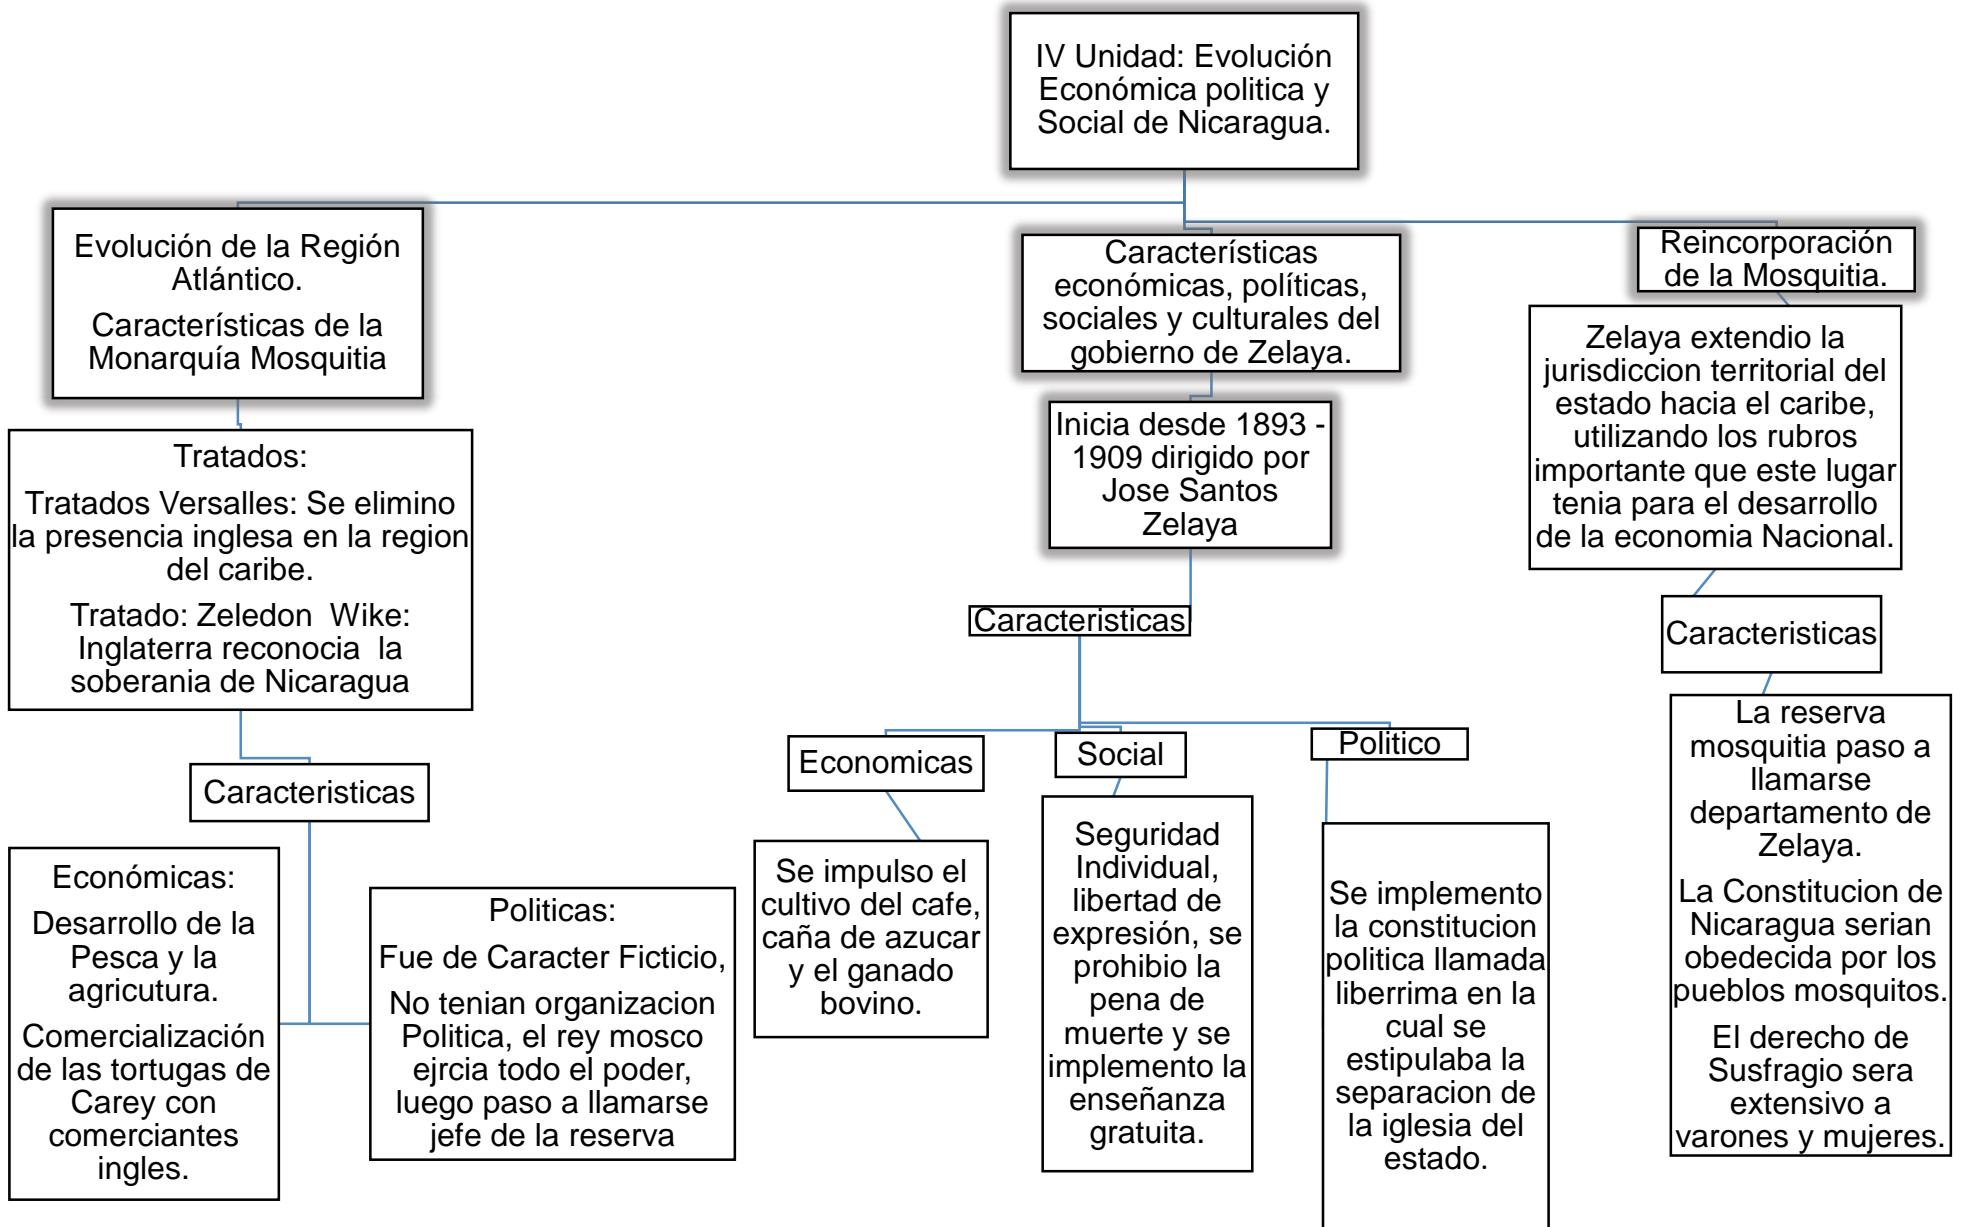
IV Unidad: Evolución Económica politica y Social de Nicaragua.

Evolución de la Región Atlántico.

Características de la Monarquía Mosquitia

Tratados:

Tratados Versalles: Se elimino la presencia inglesa en la region del caribe.

Tratado: Zeledon Wike: Inglaterra reconocia la soberania de Nicaragua

Caracteristicas

Económicas:

Desarrollo de la Pesca y la agricutura.

Comercialización de las tortugas de Carey con comerciantes ingles.

Politicas:

Fue de Caracter Ficticio,

No tenian organizacion Politica, el rey mosco ejrcia todo el poder, luego paso a llamarse jefe de la reserva

Características económicas, políticas, sociales y culturales del gobierno de Zelaya.

Inicia desde 1893 - 1909 dirigido por Jose Santos Zelaya

Caracteristicas

Economicas

Se impulso el cultivo del cafe, caña de azucar y el ganado bovino.

Social

Seguridad Individual, libertad de expresión, se prohibio la pena de muerte y se implemento la enseñanza gratuita.

Politico

Se implemento la constitucion politica llamada liberrima en la cual se estipulaba la separacion de la iglesia del estado.

Reincorporación de la Mosquitia.

Zelaya extendio la jurisdiccion territorial del estado hacia el caribe, utilizando los rubros importante que este lugar tenia para el desarrollo de la economia Nacional.

Caracteristicas

La reserva mosquitia paso a llamarse departamento de Zelaya.

La Constitucion de Nicaragua serian obedecida por los pueblos mosquitos.

El derecho de Susfragio sera extensivo a varones y mujeres.